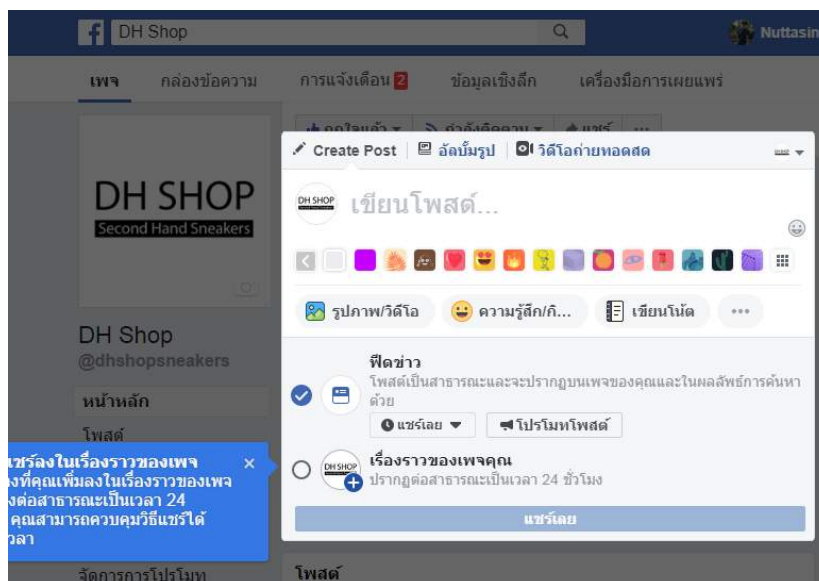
DH Shop

Nuttasin

เพจ กล่องข้อความ การแจ้งเตือน 2 ข้อมูลเชิงลึก เครื่องมือการเผยแพร่

DH SHOP
Second Hand Sneakers

DH Shop
@dhshopsneakers

หน้าหลัก
โพสต์

Create Post | อัลบั้มรูป | วิดีโอถ่ายทอดสด

DH SHOP เขียนโพสต์...

รูปภาพ/วิดีโอ ความรู้สึก/กิ... เขียนโน้ต ···

ฟีดข่าว
โพสต์เป็นสาธารณะและจะปรากฏบนเพจของคุณและในผลลัพธ์การค้นหาด้วย
แชร์เลย ▾ โปรโมทโพสต์

เรื่องราวของเพจคุณ
ปรากฏต่อสาธารณะเป็นเวลา 24 ชั่วโมง

แชร์เลย

แชร์ลงในเรื่องราวของเพจ ×
งที่คุณเพิ่มลงในเรื่องราวของเพจ
งต่อสาธารณะเป็นเวลา 24
คุณสามารถควบคุมวิธีแชร์ได้
วลา

จัดการการโปรโมท
โพสต์